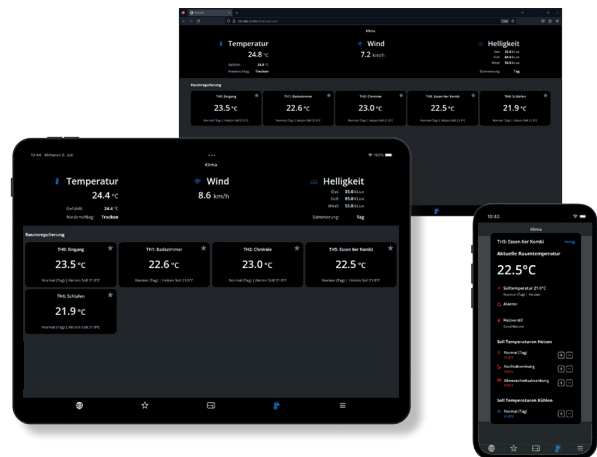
Klima

Temperatur
24.8 °C
Gefühlt 24.8 °C
Niederschlag Trocken

Wind
7.2 km/h

Helligkeit
Ost 55.8 kLux
Süd 55.6 kLux
West 55.9 kLux
Dämmerung Tag

Raumregelung

TH0: Eingang
23.5 °C

TH1: Badezimmer
22.6 °C

TH2: Ohmtale
23.0 °C

TH3: Essen 8er Kombi
22.5 °C

TH4: Schlafen
21.9 °C

10:44 Mittwoch 8. Juli
100%

Klima

Temperatur
24.4 °C
Gefühlt 24.4 °C
Niederschlag Trocken

Wind
8.6 km/h

Helligkeit
Ost 55.8 kLux
Süd 55.3 kLux
West 55.8 kLux
Dämmerung Tag

Raumregelung

TH0: Eingang
23.5 °C
Normal (Tag) | Heizen Soll 21.0°C

TH1: Badezimmer
22.6 °C
Normal (Tag) | Heizen Soll 21.0°C

TH2: Ohmtale
23.0 °C
Normal (Tag) | Heizen Soll 21.0°C

TH3: Essen 8er Kombi
22.5 °C
Normal (Tag) | Heizen Soll 21.0°C

TH4: Schlafen
21.9 °C
Normal (Tag) | Heizen Soll 21.0°C

10:43

Klima

TH3: Essen 8er Kombi

Aktuelle Raumtemperatur
22.5°C

Solltemperatur 21.0°C
Normal (Tag) | Heizen

Alarme

Meldungen

Soll Temperaturen Heizen

Normal (Tag)

Nachtabsenkung

Überwachungsabsenkung

Soll Temperaturen Kühlen

Normal (Tag)